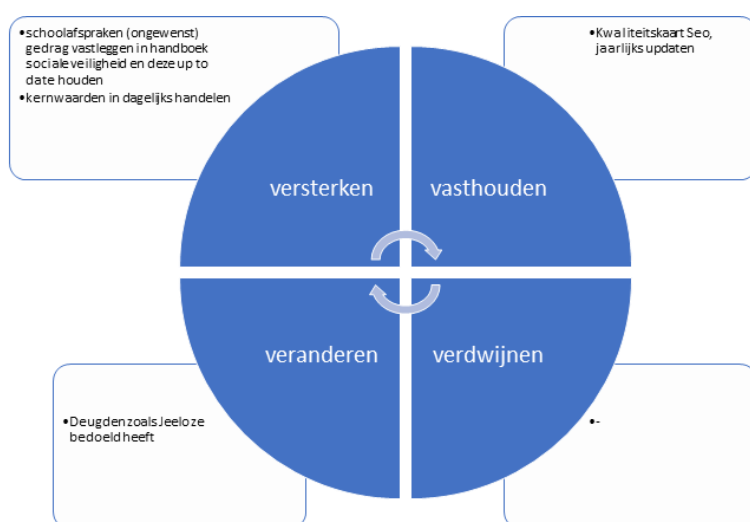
•schoolafspraken (ongewenst) gedrag vastleggen in handboek sociale veiligheid en deze up to date houden
•kernwaarden in dagelijks handelen

•Kwaliteitskaart Seo, jaarlijks updaten

versterken

vasthouden

veranderen

verdwijnen

•Deugden zoals Jeeloze bedoeld heeft

•-